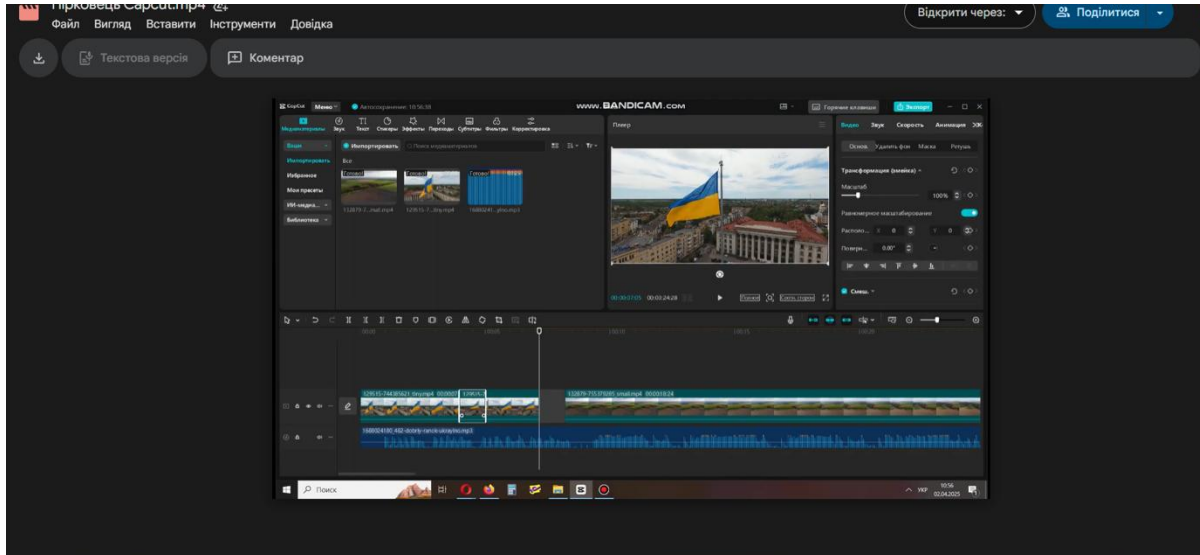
Гірковець Capcut.mp4
Файл Вигляд Вставити Інструменти Довідка
Відкрити через:
Поділитися
Текстова версія
Коментар

CapCut Меню
Автосохранение: 10:56:38
www.BANDICAM.com
Горячие клавиши
Экспорт
Медиаматериалы Звук Текст Стикеры Эффекты Переходы Субтитры Фильтры Корректировка
Плеер
Видео Звук Скорость Анимация
Основ. Удалить фон Маска Ретушь
Импортировать
Поиск медиаматериалов
Импортировать
Все
Избранное
Мои пресеты
ИИ-медиа...
Библиотека
Готово
Готово
Готово
132878-7...mall.mp4
129515-7...tiny.mp4
1680024...yho.mp3
Трансформация (имейка)
Масштаб
100%
Равномерное масштабирование
Располо...
Поверн... 0.00°
Смеш.
00:00:17:03 00:03:24:28
Полный
Соотн. сторон
129515-744305621_tiny.mp4 00:00:07
132878-775311085_small.mp4 00:00:18:24
1680024180_482-dobriy-ranok-ukrayino.mp3
Поиск
УКР 10:56 02.04.2025